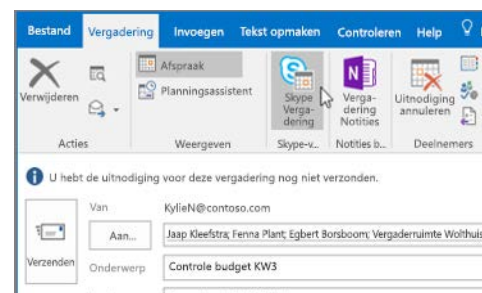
Bestand Vergadering Invoegen Tekst opmaken Controleren Help

Verwijderen
Acties

Afspraak
Planningsassistent
Weergeven

Skype Vergadering
Skype-v...

Vergadering Notities
Notities b...

Uitnodiging annuleren
Deelnemers

U hebt de uitnodiging voor deze vergadering nog niet verzonden.

Verzenden

Van KylieN@contoso.com

Aan... Jaap Kleefstra; Fenna Plant; Egbert Borsboom; Vergaderruimte Wolthuis

Onderwerp Controle budget KW3